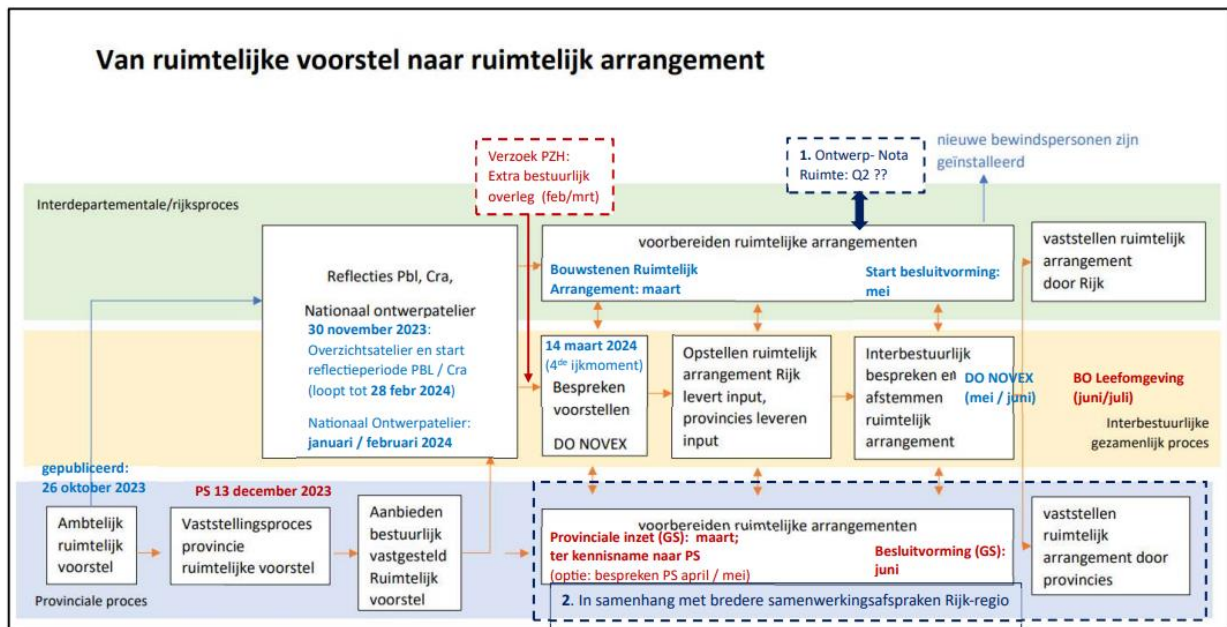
Van ruimtelijke voorstel naar ruimtelijk arrangement

Verzoek PZH: Extra bestuurlijk overleg (feb/mrt)

1. Ontwerp- Nota Ruimte: Q2 ??

nieuwe bewindspersonen zijn geïnstalleerd

Interdepartementale/rijksproces

Reflecties Pbl, Cra,

Nationaal ontwerpatelier
30 november 2023: Overzichtsatelier en start reflectieperiode PBL / Cra (loopt tot 28 febr 2024)

Nationaal Ontwerpatelier: januari / februari 2024

voorbereiden ruimtelijke arrangementen

Bouwstenen Ruimtelijk Arrangement: maart

Start besluitvorming: mei

vaststellen ruimtelijk arrangement door Rijk

14 maart 2024 (4$^{de}$ ijkmoment)
Bespreken voorstellen

DO NOVEX

Opstellen ruimtelijk arrangement Rijk levert input, provincies leveren input

Interbestuurlijk bespreken en afstemmen ruimtelijk arrangement

DO NOVEX (mei / juni)

BO Leefomgeving (juni/juli)

Interbestuurlijke gezamenlijk proces

gepubliceerd: 26 oktober 2023

PS 13 december 2023

Ambtelijk ruimtelijk voorstel

Vaststellingsproces provincie ruimtelijke voorstel

Aanbieden bestuurlijk vastgesteld Ruimtelijk voorstel

voorbereiden ruimtelijke arrangementen

Provinciale inzet (GS): maart; ter kennisname naar PS
(optie: bespreken PS april / mei)

Besluitvorming (GS): juni

vaststellen ruimtelijk arrangement door provincies

Provinciale proces

2. In samenhang met bredere samenwerkingsafspraken Rijk-regio